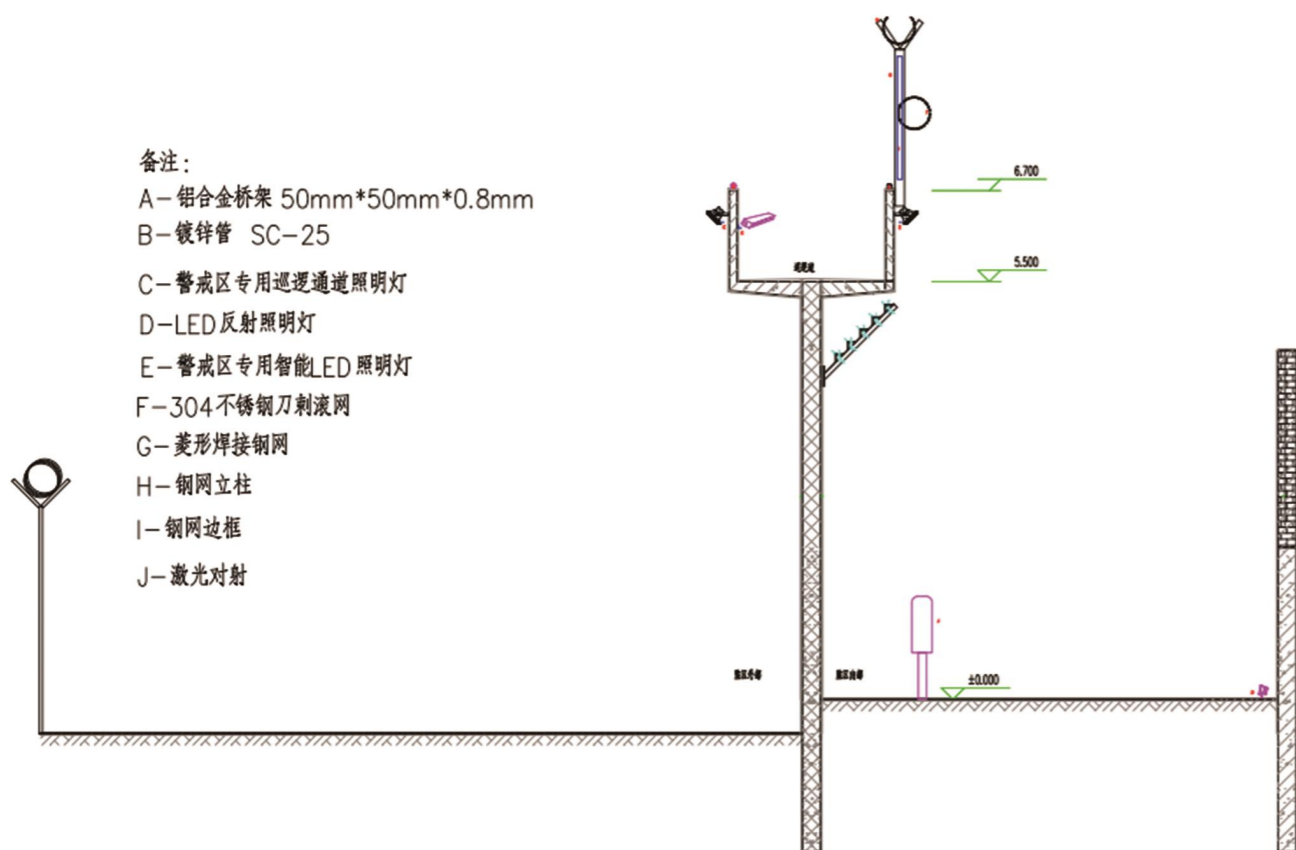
备注:
A-铝合金桥架 50mm*50mm*0.8mm
B-镀锌管 SC-25
C-警戒区专用巡逻通道照明灯
D-LED反射照明灯
E-警戒区专用智能LED照明灯
F-304不锈钢刀刺滚网
G-菱形焊接钢网
H-钢网立柱
I-钢网边框
J-激光对射

6.700
5.500
巡逻道
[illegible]
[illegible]
±0.000